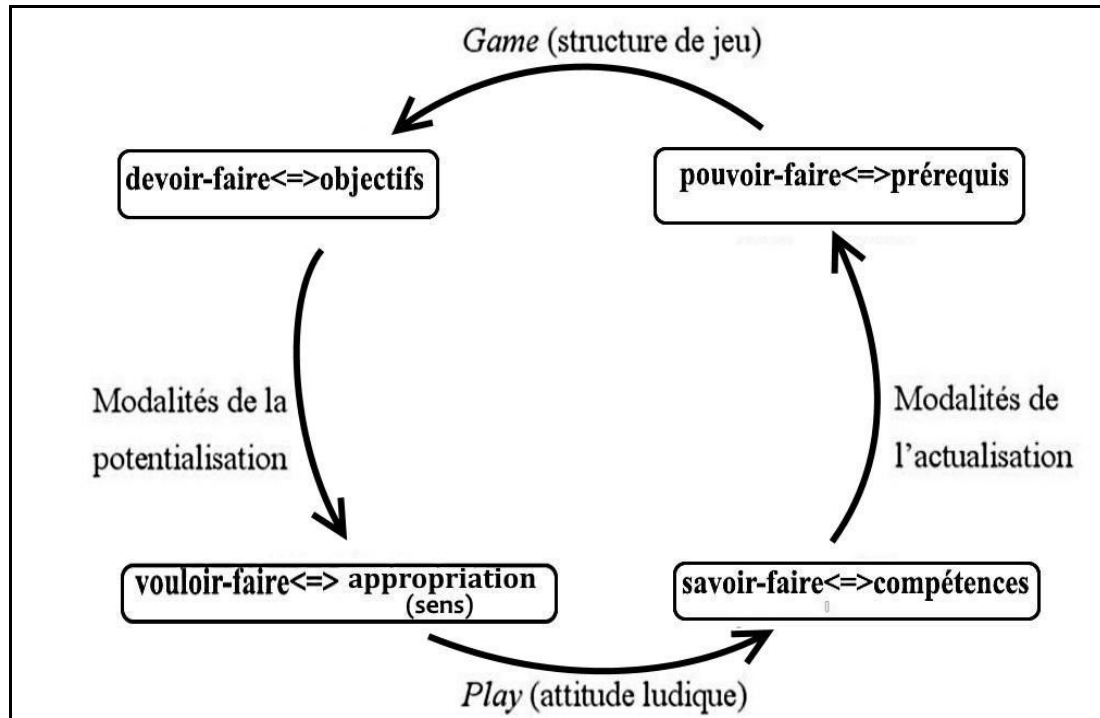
Game (structure de jeu)

devoir-faire<=>objectifs

pouvoir-faire<=>prérequis

Modalités de la potentialisation

Modalités de l'actualisation

vouloir-faire<=> appropriation (sens)

savoir-faire<=>compétences

Play (attitude ludique)